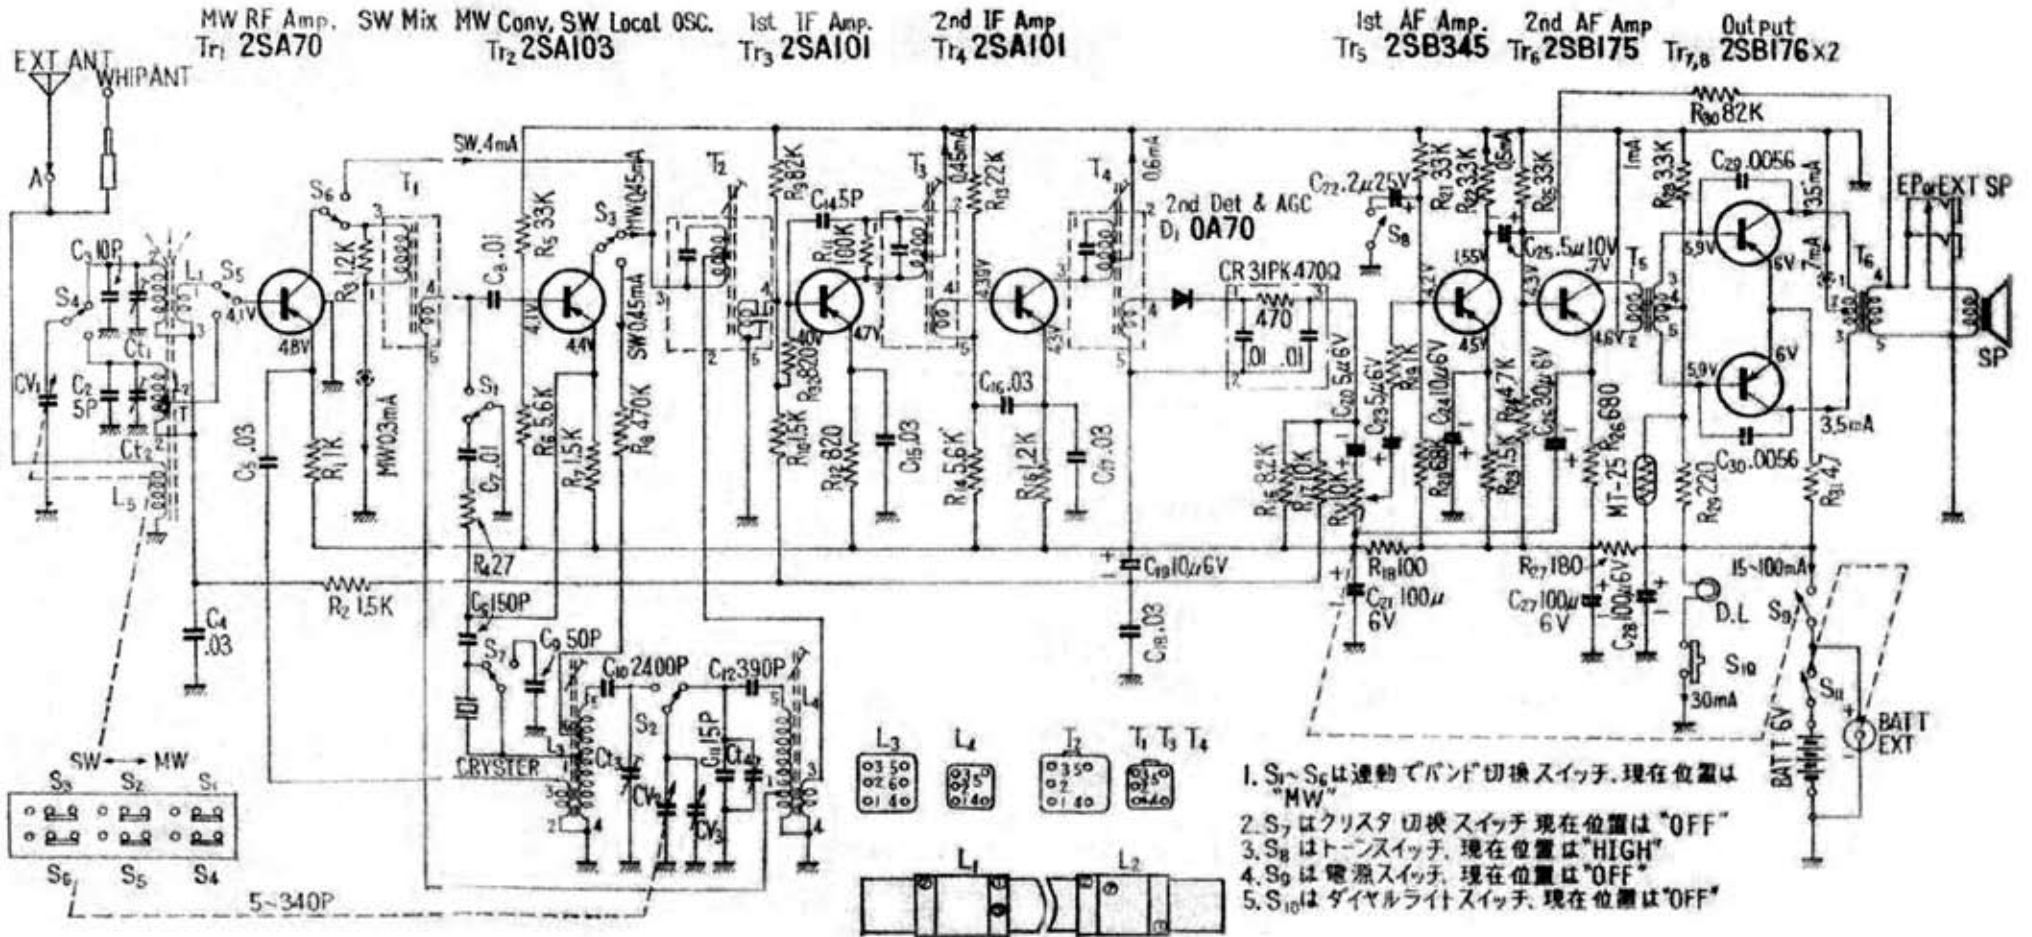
MW RF Amp. $Tr_1$ 2SA70
SW Mix MW Conv. SW Local OSC. $Tr_2$ 2SA103
1st IF Amp. $Tr_3$ 2SA101
2nd IF Amp $Tr_4$ 2SA101
1st AF Amp. $Tr_5$ 2SB345
2nd AF Amp $Tr_6$ 2SB175
Output $Tr_{7,8}$ 2SB176×2

EXT ANT
WHIP ANT
A
$C_3$ 10P
$S_4$
$L_1$
$S_5$
$Ct_1$
$CV_1$
$C_2$ 5P
$L_2$
$Ct_2$
$L_5$
$S_6$
$T_1$
$R_3$ 12K
4.1V
4.8V
$C_5$ .03
$R_1$ 1K
MW 0.3mA
SW 4mA
$C_6$ .01
$R_5$ 33K
$S_3$
MW 0.45mA
SW 0.45mA
4.1V
4.4V
$S_1$
$C_7$ .01
$R_6$ 5.6K
$R_7$ 1.5K
$R_8$ 470K
$R_4$ 27
$R_2$ 1.5K
$C_4$ .03
$C_8$ 150P
$S_7$
$C_9$ 50P
CRYSTER
$L_3$
$Ct_3$
$CV_2$
$C_{10}$ 2400P
$S_2$
$C_{11}$ 15P
$Ct_4$
$CV_3$
$C_{12}$ 390P
$L_4$
$T_2$
$R_9$ 82K
$C_{14}$ 5P
$R_{11}$ 100K
$R_{10}$ 15K
$R_9$ 820
4.0V
4.7V
$R_{12}$ 820
$C_{15}$ .03
$T_3$
0.45mA
$R_{13}$ 22K
4.3V
$C_{16}$ .03
$R_{14}$ 5.6K
$R_{16}$ 1.2K
$C_{17}$ .03
$T_4$
0.6mA
2nd Det & AGC
$D_1$ 0A70
CR 31PK 470Ω
470
.01 .01
$C_{19}$ 10μ 6V
$C_{18}$ .03
$C_{22}$ .2μ 25V
$S_8$
$C_{20}$ 5μ 6V
$C_{23}$ 5μ 6V
$R_{15}$ 8.2K
$R_{17}$ 10K
$R_V$ 10K
$R_{18}$ 100
$C_{21}$ 100μ 6V
$R_{21}$ 33K
$R_{22}$ 3.3K
0.5mA
$R_{23}$ 1K
$C_{24}$ 10μ 6V
$R_{20}$ 68K
$R_{23}$ 1.5K
1.55V
4.2V
4.5V
$R_{24}$ 4.7K
$C_{25}$ .5μ 10V
$R_{25}$ 33K
4.3V
.7V
4.6V
$C_{26}$ 30μ 6V
$R_{26}$ 680
$T_5$
1mA
$R_{27}$ 180
$C_{27}$ 100μ 6V
$C_{28}$ 100μ 6V
MT-25
$R_{28}$ 3.3K
$R_{29}$ 220
D.L
$S_{10}$
30mA
$R_{30}$ 82K
$C_{29}$ .0056
3.5mA
5.9V
6V
7mA
5.9V
6V
$C_{30}$ .0056
3.5mA
$R_{31}$ 47
15~100mA
$T_6$
EP or EXT SP
SP
$S_9$
$S_{11}$
BATT 6V
BATT EXT
SW ← → MW
$S_3$ $S_2$ $S_1$
$S_6$ $S_5$ $S_4$
5~340P
$L_3$ $L_4$ $T_2$ $T_1$ $T_3$ $T_4$
$L_1$ $L_2$

1. $S_1$~$S_6$は連動でバンド切換スイッチ．現在位置は"MW"
2. $S_7$はクリスタ切換スイッチ現在位置は"OFF"
3. $S_8$はトーンスイッチ．現在位置は"HIGH"
4. $S_9$は電源スイッチ．現在位置は"OFF"
5. $S_{10}$はダイヤルライトスイッチ．現在位置は"OFF"